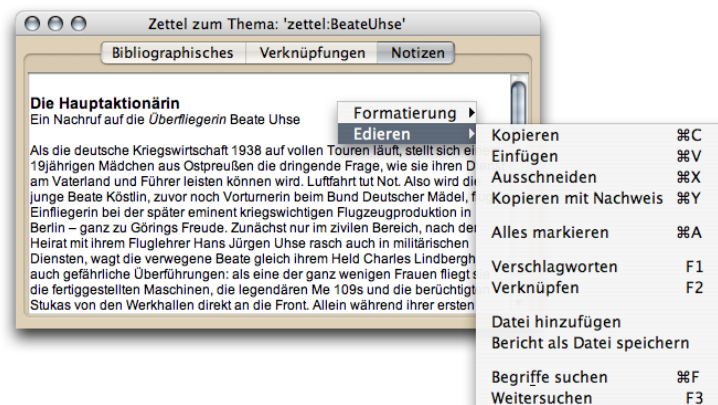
Zettel zum Thema: 'zettel:BeateUhse'

Bibliographisches | Verknüpfungen | Notizen

Die Hauptaktionärin
Ein Nachruf auf die *Überfliegerin* Beate Uhse

Als die deutsche Kriegswirtschaft 1938 auf vollen Touren läuft, stellt sich ei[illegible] 19jährigen Mädchen aus Ostpreußen die dringende Frage, wie sie ihren D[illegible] am Vaterland und Führer leisten können wird. Luftfahrt tut Not. Also wird di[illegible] junge Beate Köstlin, zuvor noch Vorturnerin beim Bund Deutscher Mädel, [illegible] Einfliegerin bei der später eminent kriegswichtigen Flugzeugproduktion in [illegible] Berlin – ganz zu Görings Freude. Zunächst nur im zivilen Bereich, nach der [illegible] Heirat mit ihrem Fluglehrer Hans Jürgen Uhse rasch auch in militärischen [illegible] Diensten, wagt die verwegene Beate gleich ihrem Held Charles Lindbergh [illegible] auch gefährliche Überführungen: als eine der ganz wenigen Frauen fliegt s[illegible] die fertiggestellten Maschinen, die legendären Me 109s und die berüchtigt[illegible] Stukas von den Werkhallen direkt an die Front. Allein während ihrer ersten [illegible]

Formatierung
Edieren

Kopieren ⌘C
Einfügen ⌘V
Ausschneiden ⌘X
Kopieren mit Nachweis ⌘Y
Alles markieren ⌘A
Verschlagworten F1
Verknüpfen F2
Datei hinzufügen
Bericht als Datei speichern
Begriffe suchen ⌘F
Weitersuchen F3